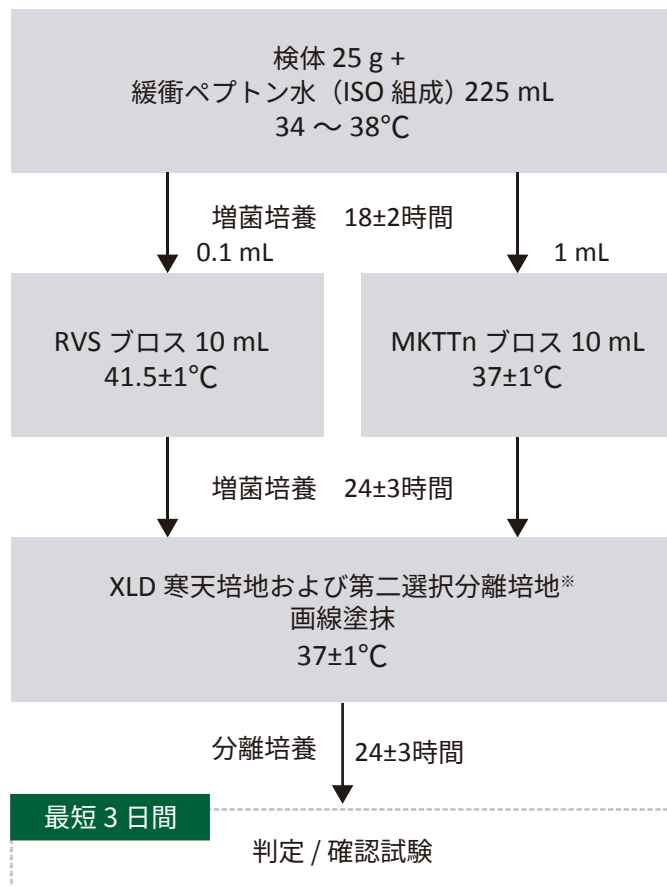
検体 25 g +
緩衝ペプトン水（ISO 組成）225 mL
34 ～ 38℃

増菌培養　18±2時間

0.1 mL

1 mL

RVS ブロス 10 mL
41.5±1℃

MKTTn ブロス 10 mL
37±1℃

増菌培養　24±3時間

XLD 寒天培地および第二選択分離培地※
画線塗抹
37±1℃

分離培養

24±3時間

最短 3 日間

判定 / 確認試験